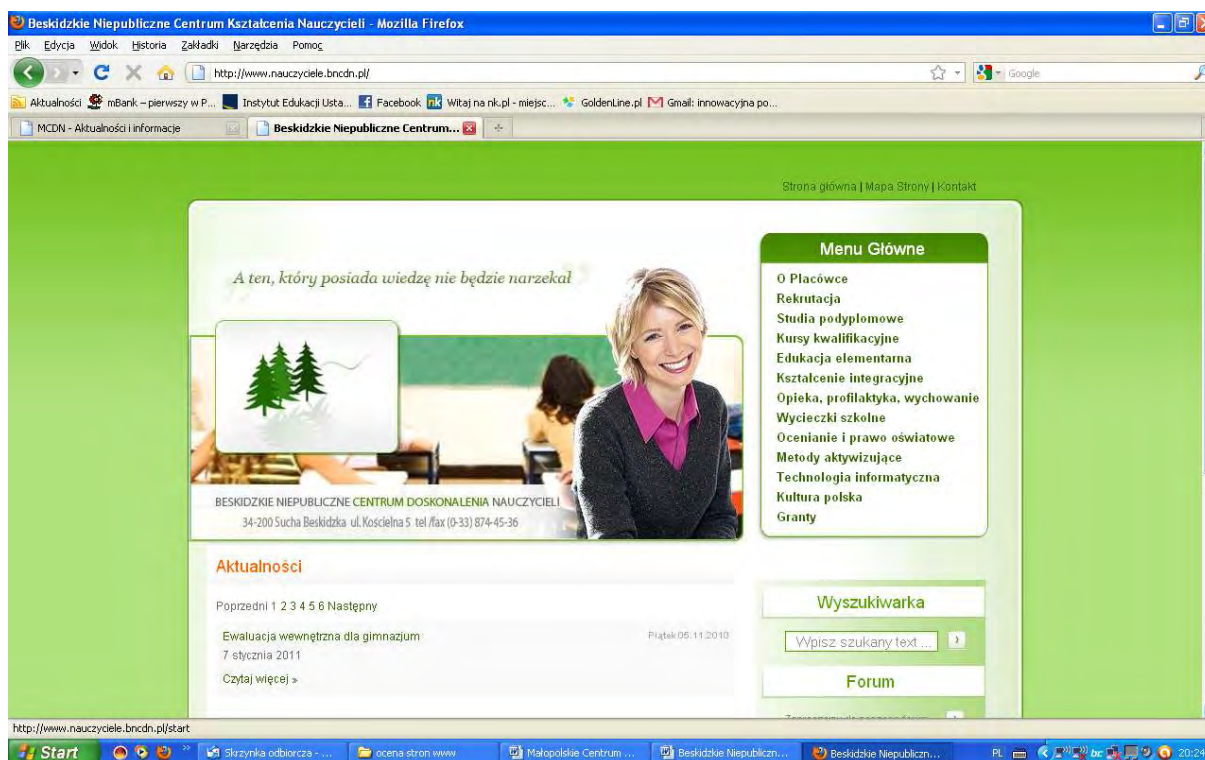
Beskidzkie Niepubliczne Centrum Kształcenia Nauczycieli - Mozilla Firefox
Plik Edycja Widok Historia Zakładki Narzędzia Pomoc
http://www.nauczyciele.bncdn.pl/
Google
Aktualności mBank – pierwszy w P... Instytut Edukacji Usta... Facebook Witaj na nk.pl - miejsc... GoldenLine.pl Gmail: innowacyjna po...
MCDN - Aktualności i informacje
Beskidzkie Niepubliczne Centrum...

Strona główna | Mapa Strony | Kontakt

A ten, który posiada wiedzę nie będzie narzekał

BESKIDZKIE NIEPUBLICZNE CENTRUM DOSKONALENIA NAUCZYCIELI
34-200 Sucha Beskidzka ul. Koscielna 5 tel./fax (0-33) 874-45-36

Menu Główne
O Placówce
Rekrutacja
Studia podyplomowe
Kursy kwalifikacyjne
Edukacja elementarna
Kształcenie integracyjne
Opieka, profilaktyka, wychowanie
Wycieczki szkolne
Ocenianie i prawo oświatowe
Metody aktywizujące
Technologia informatyczna
Kultura polska
Granty

Aktualności

Poprzedni 1 2 3 4 5 6 Następny

Ewaluacja wewnętrzna dla gimnazjum
Piątek 05.11.2010
7 stycznia 2011
Czytaj więcej »

Wyszukiwarka
Wpisz szukany text ...
Forum

http://www.nauczyciele.bncdn.pl/start
Start
Skrzynka odbiorcza - ...
ocena stron www
Małopolskie Centrum ...
Beskidzkie Niepubliczn...
Beskidzkie Niepubliczn...
PL 20:24